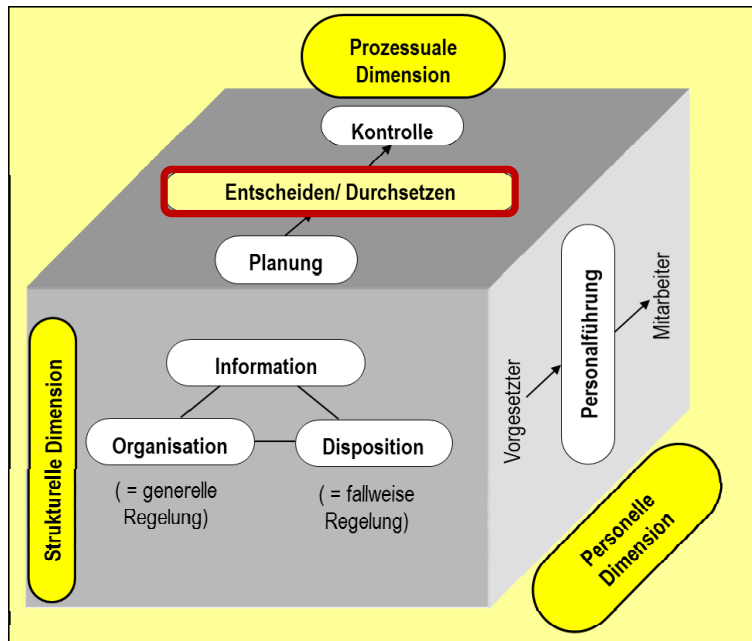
Prozessuale Dimension

Kontrolle

Entscheiden/ Durchsetzen

Planung

Strukturelle Dimension

Information

Organisation

Disposition

( = generelle Regelung)

( = fallweise Regelung)

Vorgesetzter

Personalführung

Mitarbeiter

Personelle Dimension